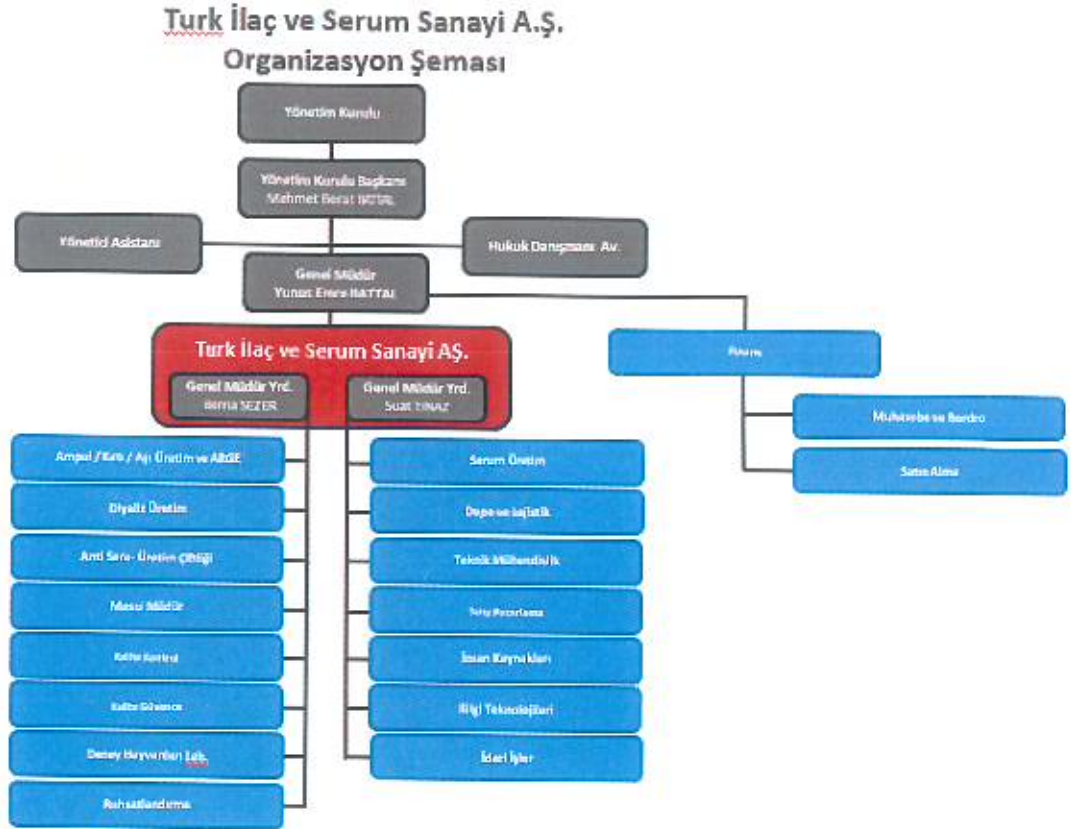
Turk İlaç ve Serum Sanayi A.Ş.
Organizasyon Şeması

Yönetim Kurulu

Yönetim Kurulu Başkanı
Mehmet Berat BATTAL

Yönetici Asistanı

Hukuk Danışmanı Av.

Genel Müdür
Yunus Emre BATTAL

Turk İlaç ve Serum Sanayi AŞ.

Genel Müdür Yrd.
Derya SEZER

Genel Müdür Yrd.
Suat YINAZ

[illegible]

Muhasebe ve Bordro

Satın Alma

Ampul / Kan / Aşı Üretim ve ARGE

Diyaliz Üretim

Anti Sera- Üretim Çiftliği

Mesul Müdür

Kalite Kontrol

Kalite Güvence

Deney Hayvanları Lab.

Ruhsatlandırma

Serum Üretim

Depo ve Lojistik

Teknik Mühendislik

Satış Pazarlama

İnsan Kaynakları

Bilgi Teknolojileri

İdari İşler